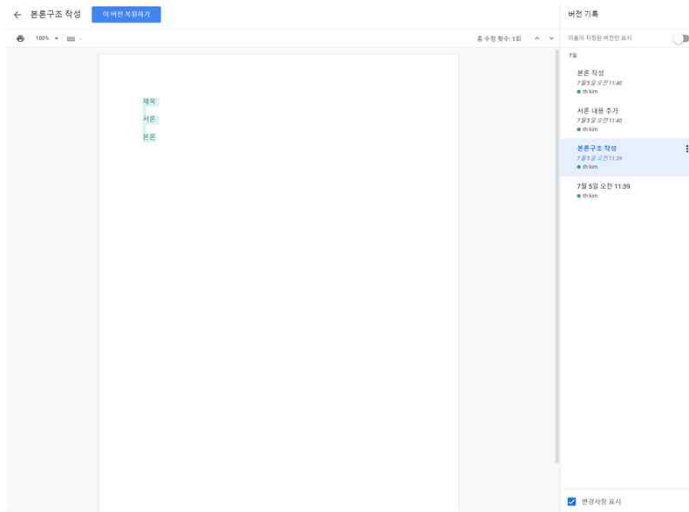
← 본론구조 작성 이 버전 복원하기

100%

총 수정 횟수: 1회

버전 기록

이름이 지정된 버전만 표시

7월

본론 작성
7월 5일 오전 11:40
th kim

서론 내용 추가
7월 5일 오전 11:40
th kim

본론구조 작성
7월 5일 오전 11:39
th kim

7월 5일 오전 11:39
th kim

제목
서론
본론

변경사항 표시